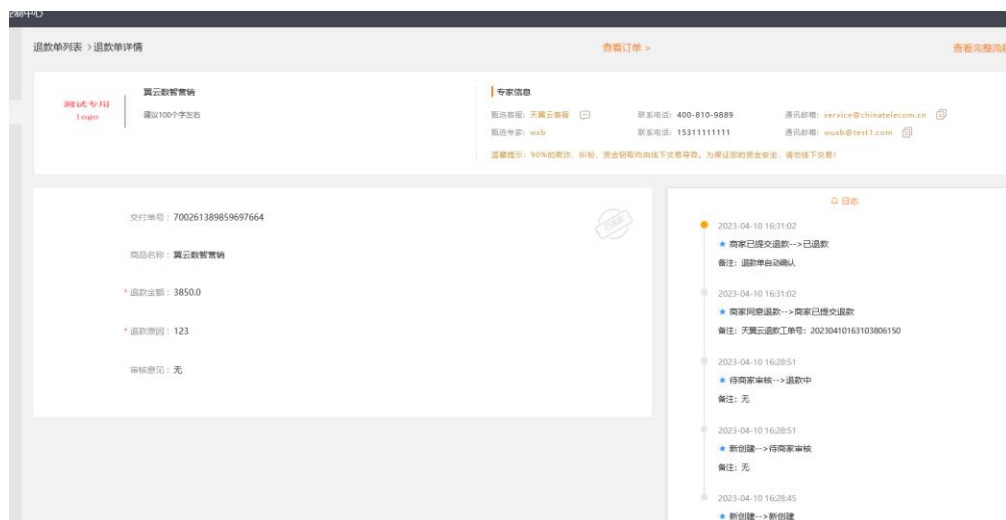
制中心

退款单列表 > 退款单详情

查看订单 >

查看完整流程

测试专用
Logo

翼云数智营销
建议100个字左右

专家信息

甄选客服：天翼云客服

联系电话：400-810-9889

通讯邮箱：service@chinatelecom.cn

甄选专家：wxb

联系电话：15311111111

通讯邮箱：wuxb@test1.com

温馨提示：90%的欺诈、纠纷、资金损失均由线下交易导致，为保证您的资金安全，请勿线下交易！

交付单号：700261389859697664

商品名称：翼云数智营销

* 退款金额：3850.0

* 退款原因：123

审核意见：无

日志

2023-04-10 16:31:02
★ 商家已提交退款-->已退款
备注：退款单自动确认

2023-04-10 16:31:02
★ 商家同意退款-->商家已提交退款
备注：天翼云退款工单号：20230410163103806150

2023-04-10 16:28:51
★ 待商家审核-->退款中
备注：无

2023-04-10 16:28:51
★ 新创建-->待商家审核
备注：无

2023-04-10 16:28:45
★ 新创建-->新创建